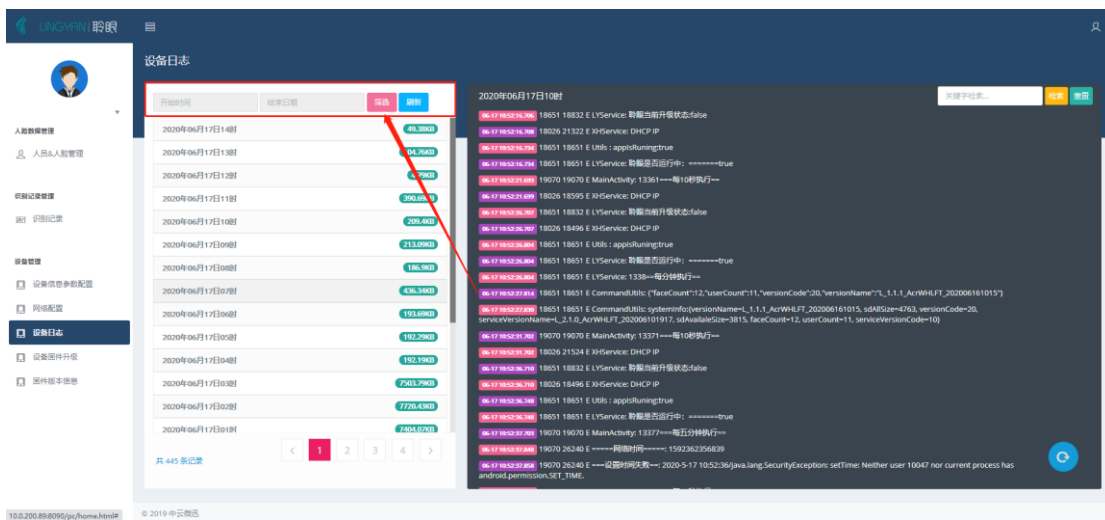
LINGYAN 聆眼

设备日志

人脸数据管理
人员&人脸管理
识别记录管理
识别记录
设备管理
设备信息参数配置
网络配置
设备日志
设备固件升级
固件版本信息

开始时间 结束日期 筛选 刷新

| | |
|---|---|
| 2020年06月17日14时 | 49.38KB |
| 2020年06月17日13时 | 104.76KB |
| 2020年06月17日12时 | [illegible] |
| 2020年06月17日11时 | 390.69KB |
| 2020年06月17日10时 | 209.4KB |
| 2020年06月17日09时 | 213.09KB |
| 2020年06月17日08时 | 186.9KB |
| 2020年06月17日07时 | 436.34KB |
| 2020年06月17日06时 | 193.69KB |
| 2020年06月17日05时 | 192.29KB |
| 2020年06月17日04时 | 192.19KB |
| 2020年06月17日03时 | 7503.79KB |
| 2020年06月17日02时 | 7720.43KB |
| 2020年06月17日01时 | 7404.07KB |

共 445 条记录 < 1 2 3 4 >

2020年06月17日10时 关键字检索... 检索 清空

06-17 10:52:16.706 18651 18832 E LYService: 聆眼当前升级状态:false
06-17 10:52:16.708 18026 21322 E XHService: DHCP IP
06-17 10:52:16.734 18651 18651 E Utils : appIsRuning:true
06-17 10:52:16.734 18651 18651 E LYService: 聆眼是否运行中: =======true
06-17 10:52:21.695 19070 19070 E MainActivity: 13361===每10秒执行==
06-17 10:52:21.699 18026 18595 E XHService: DHCP IP
06-17 10:52:26.707 18651 18832 E LYService: 聆眼当前升级状态:false
06-17 10:52:26.707 18026 18496 E XHService: DHCP IP
06-17 10:52:26.804 18651 18651 E Utils : appIsRuning:true
06-17 10:52:26.804 18651 18651 E LYService: 聆眼是否运行中: =======true
06-17 10:52:26.804 18651 18651 E LYService: 1338==每分钟执行==
06-17 10:52:27.814 18651 18651 E CommandUtils: {"faceCount":12,"userCount":11,"versionCode":20,"versionName":"L_1.1.1_AcrWHLFT_202006161015"}
06-17 10:52:27.830 18651 18651 E CommandUtils: systemInfo:{versionName=L_1.1.1_AcrWHLFT_202006161015, sdAllSize=4763, versionCode=20, serviceVersionName=L_2.1.0_AcrWHLFT_202006101917, sdAvailaleSize=3815, faceCount=12, userCount=11, serviceVersionCode=10}
06-17 10:52:31.702 19070 19070 E MainActivity: 13371===每10秒执行==
06-17 10:52:31.703 18026 21524 E XHService: DHCP IP
06-17 10:52:36.710 18651 18832 E LYService: 聆眼当前升级状态:false
06-17 10:52:36.710 18026 18496 E XHService: DHCP IP
06-17 10:52:36.748 18651 18651 E Utils : appIsRuning:true
06-17 10:52:36.748 18651 18651 E LYService: 聆眼是否运行中: =======true
06-17 10:52:37.703 19070 19070 E MainActivity: 13377===每五分钟执行==
06-17 10:52:37.848 19070 26240 E =====网络时间=====: 1592362356839
06-17 10:52:37.858 19070 26240 E ===设置时间失败==: 2020-5-17 10:52:36/java.lang.SecurityException: setTime: Neither user 10047 nor current process has android.permission.SET_TIME.

10.0.200.89:8090/pc/home.html#
© 2019 中云微迅